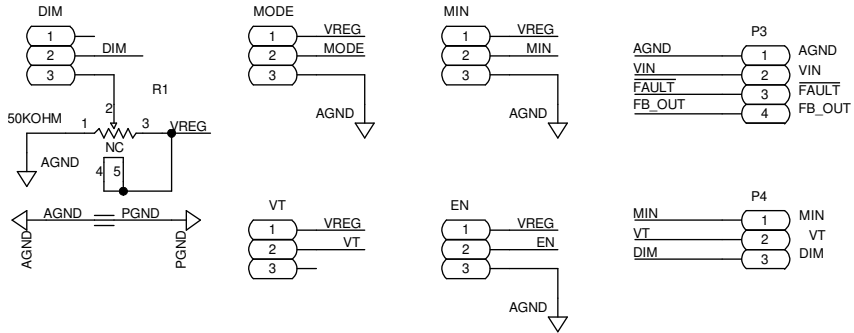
DIM
1
2 DIM
3
R1
2
50KOHM 1 3 VREG
NC
AGND
4 5
AGND PGND
AGND
PGND

MODE
1 VREG
2 MODE
3
AGND

VT
1 VREG
2 VT
3

MIN
1 VREG
2 MIN
3
AGND

EN
1 VREG
2 EN
3
AGND

P3
AGND 1 AGND
VIN 2 VIN
$\overline{\text{FAULT}}$ 3 $\overline{\text{FAULT}}$
FB_OUT 4 FB_OUT

P4
MIN 1 MIN
VT 2 VT
DIM 3 DIM